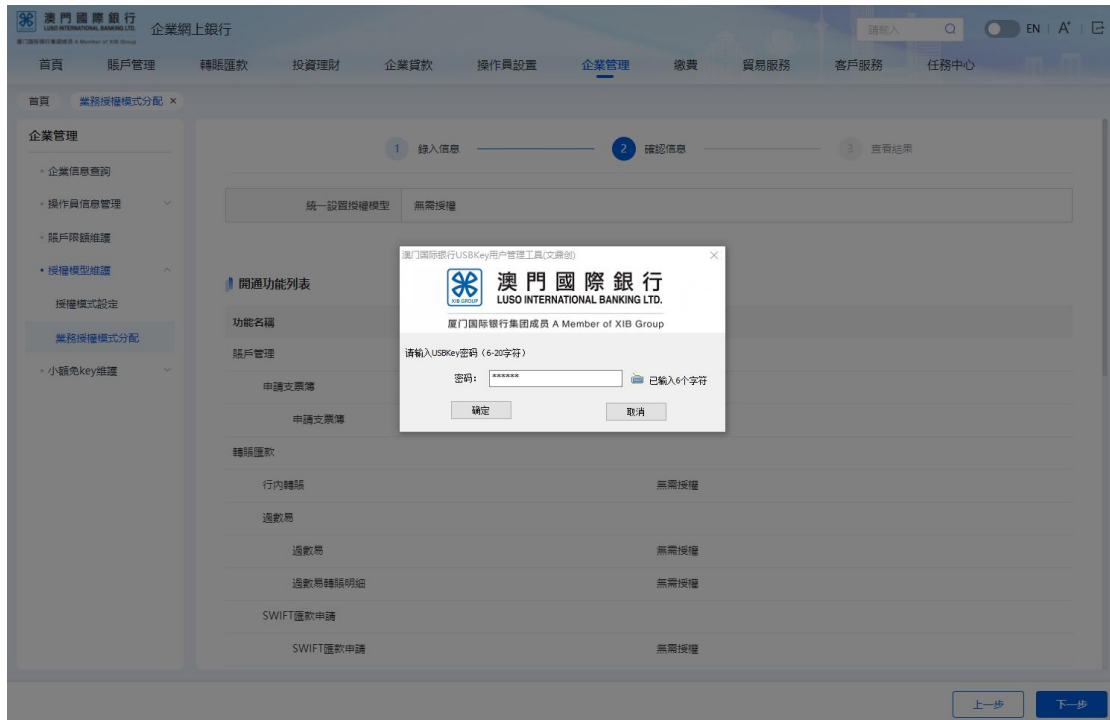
澳門國際銀行 LUSO INTERNATIONAL BANKING LTD. 廈门国际银行集团成员 A Member of XIB Group 企業網上銀行

請輸入

EN | A⁺

首頁 賬戶管理 轉賬匯款 投資理財 企業貸款 操作員設置 企業管理 繳費 貿易服務 客戶服務 任務中心

首頁 業務授權模式分配 ×

企業管理

企業信息查詢

操作員信息管理

賬戶限額維護

授權模型維護

授權模式設定

業務授權模式分配

小額免key維護

1 錄入信息 2 確認信息 3 查看結果

統一設置授權模型 無需授權

開通功能列表

功能名稱

賬戶管理

申請支票簿

申請支票簿

轉賬匯款

行內轉賬 無需授權

過數易

過數易 無需授權

過數易轉賬明細 無需授權

SWIFT匯款申請

SWIFT匯款申請 無需授權

澳门国际银行USBKey用户管理工具(文鼎创)

澳門國際銀行 LUSO INTERNATIONAL BANKING LTD.

厦门国际银行集团成员 A Member of XIB Group

请输入USBKey密码（6-20字符）

密码: ******

已输入6个字符

确定

取消

上一步 下一步